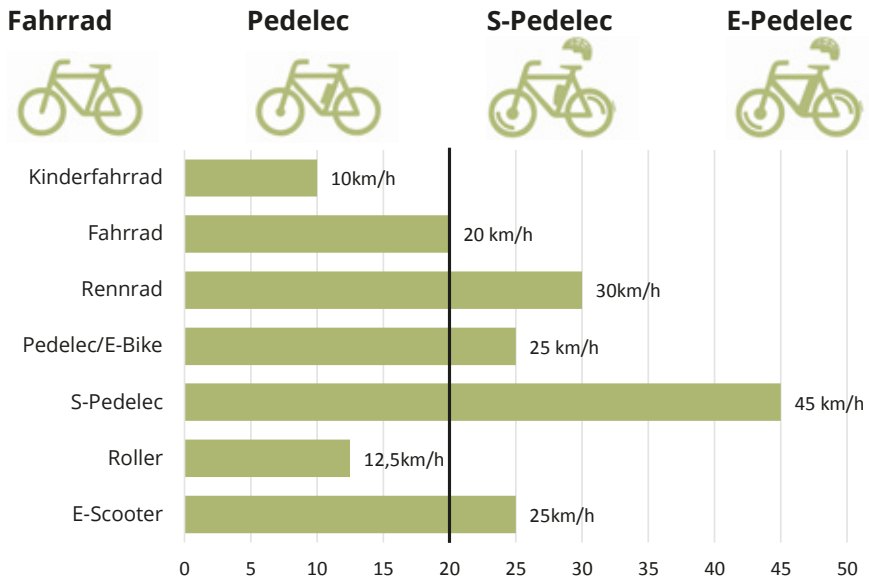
Fahrrad
Pedelec
S-Pedelec
E-Pedelec

| | |
|---|---|
| Kinderfahrrad | 10km/h |
| Fahrrad | 20 km/h |
| Rennrad | 30km/h |
| Pedelec/E-Bike | 25 km/h |
| S-Pedelec | 45 km/h |
| Roller | 12,5km/h |
| E-Scooter | 25km/h |

0 5 10 15 20 25 30 35 40 45 50